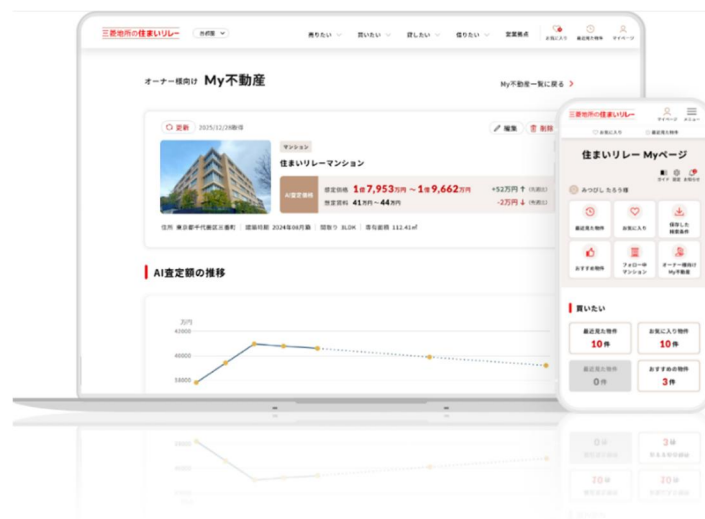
三菱地所の住まいリレー 首都圏

売りたい 買いたい 貸したい 借りたい 会員規約 お気に入り 最近見た物件 マイページ

オーナー様向け My不動産

My不動産一覧に戻る >

更新 2025/12/28取得

編集 削除

マンション

住まいリレーマンション

AI査定価格

想定価格 1億7,953万円 ~ 1億9,662万円 +52万円 (先週比)

想定賃料 41万円 ~ 44万円 -2万円 (先週比)

住所 東京都千代田区三番町 建築時期 2024年08月 間取り 3LDK 専有面積 112.41㎡

AI査定額の推移

万円
42000
40000
38000

三菱地所の住まいリレー

マイページ メニュー

お気に入り 最近見た物件

住まいリレー Myページ

ガイド 設定 お知らせ

みつびし たろう 様

最近見た物件 お気に入り 保存した検索条件

おすすめ物件 フォロー中マンション オーナー様向けMy不動産

買いたい

最近見た物件 10件

お気に入り物件 10件

最近見た物件 0件

おすすめの物件 3件